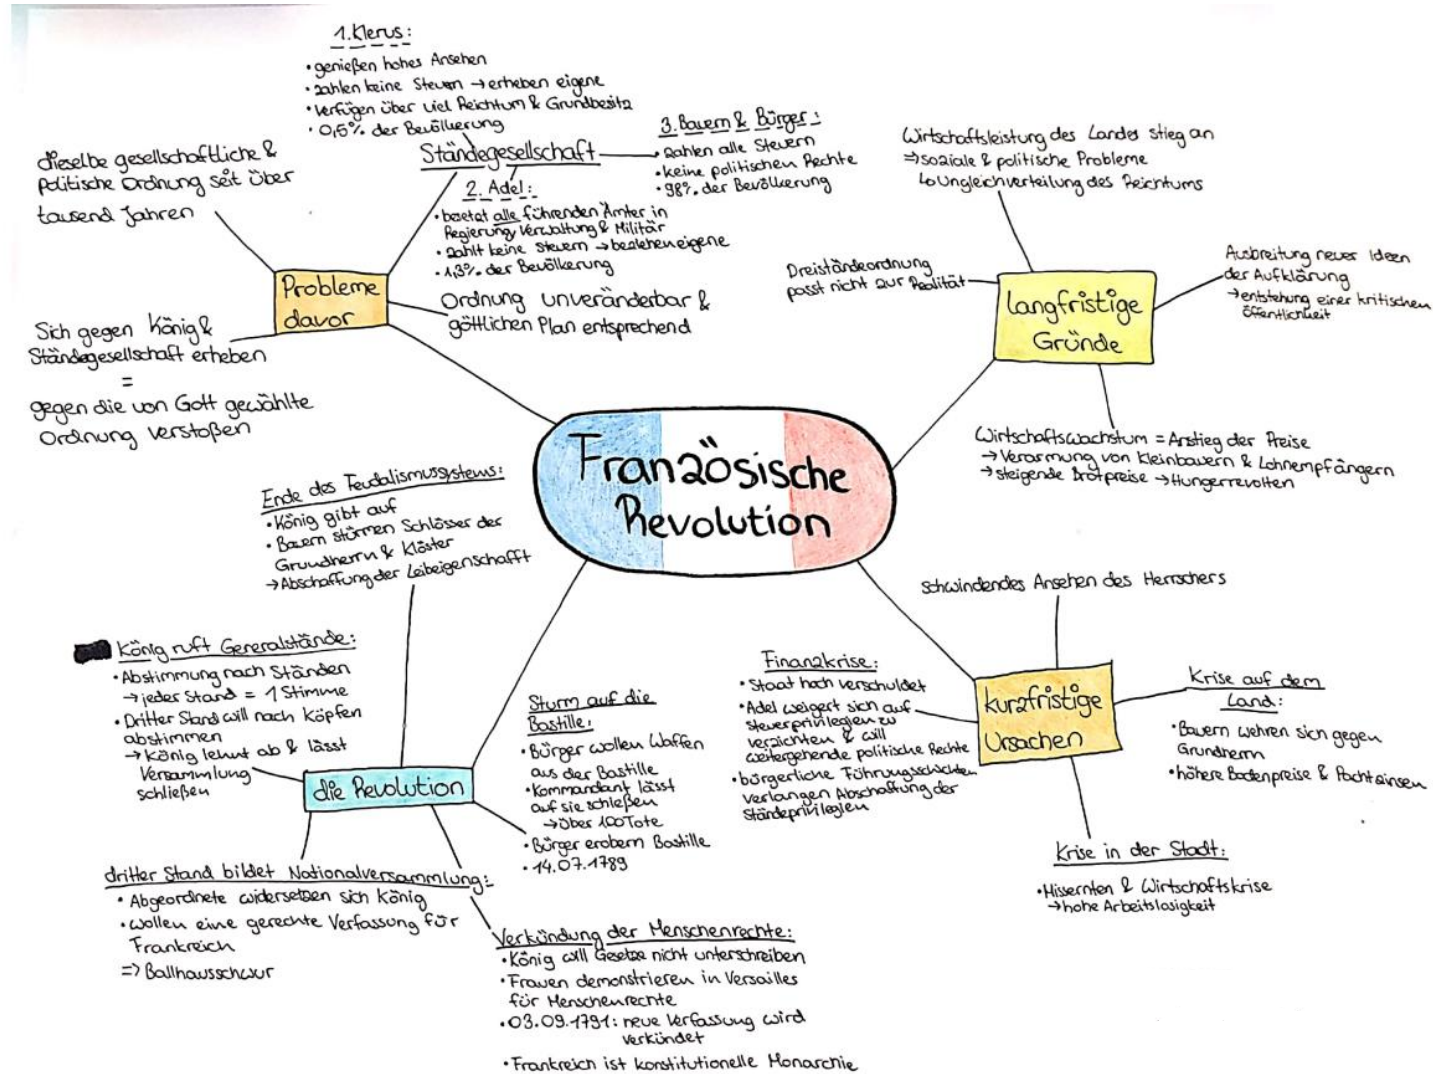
Französische Revolution

Probleme davor

dieselbe gesellschaftliche & politische Ordnung seit über tausend Jahren

Ständegesellschaft

1. Klerus:
• genießen hohes Ansehen
• zahlen keine Steuern → erheben eigene
• verfügen über viel Reichtum & Grundbesitz
• 0,5% der Bevölkerung

2. Adel:
• besetzt alle führenden Ämter in Regierung, Verwaltung & Militär
• zahlt keine Steuern → beziehen eigene
• 1,3% der Bevölkerung

3. Bauern & Bürger:
• zahlen alle Steuern
• keine politischen Rechte
• 98% der Bevölkerung

Ordnung unveränderbar & göttlichen Plan entsprechend

Sich gegen König & Ständegesellschaft erheben
=
gegen die von Gott gewählte Ordnung verstoßen

langfristige Gründe

Wirtschaftsleistung des Landes stieg an
⇒ soziale & politische Probleme
↳ Ungleichverteilung des Reichtums

Dreiständeordnung passt nicht zur Realität

Ausbreitung neuer Ideen der Aufklärung
→ entstehung einer kritischen Öffentlichkeit

Wirtschaftswachstum = Anstieg der Preise
→ Verarmung von Kleinbauern & Lohnempfängern
→ steigende Brotpreise → Hungerrevolten

kurzfristige Ursachen

schwindendes Ansehen des Herrschers

Finanzkrise:
• Staat hoch verschuldet
• Adel weigert sich auf Steuerprivilegien zu verzichten & will weitergehende politische Rechte
• bürgerliche Führungsschichten verlangen Abschaffung der Ständeprivilegien

Krise auf dem Land:
• Bauern wehren sich gegen Grundherrn
• höhere Bodenpreise & Pachtzinsen

Krise in der Stadt:
• Missernten & Wirtschaftskrise
→ hohe Arbeitslosigkeit

die Revolution

Ende des Feudalismussystems:
• König gibt auf
• Bauern stürmen Schlösser der Grundherrn & Klöster
→ Abschaffung der Leibeigenschaft

König ruft Generalstände:
• Abstimmung nach Ständen
→ jeder Stand = 1 Stimme
• Dritter Stand will nach Köpfen abstimmen
→ König lehnt ab & lässt Versammlung schließen

Sturm auf die Bastille:
• Bürger wollen Waffen aus der Bastille
• Kommandant lässt auf sie schießen
→ über 100 Tote
• Bürger erobern Bastille
• 14.07.1789

dritter Stand bildet Nationalversammlung:
• Abgeordnete widersetzen sich König
• wollen eine gerechte Verfassung für Frankreich
=> Ballhausschwur

Verkündung der Menschenrechte:
• König will Gesetze nicht unterschreiben
• Frauen demonstrieren in Versailles für Menschenrechte
• 03.09.1791: neue Verfassung wird verkündet
• Frankreich ist konstitutionelle Monarchie